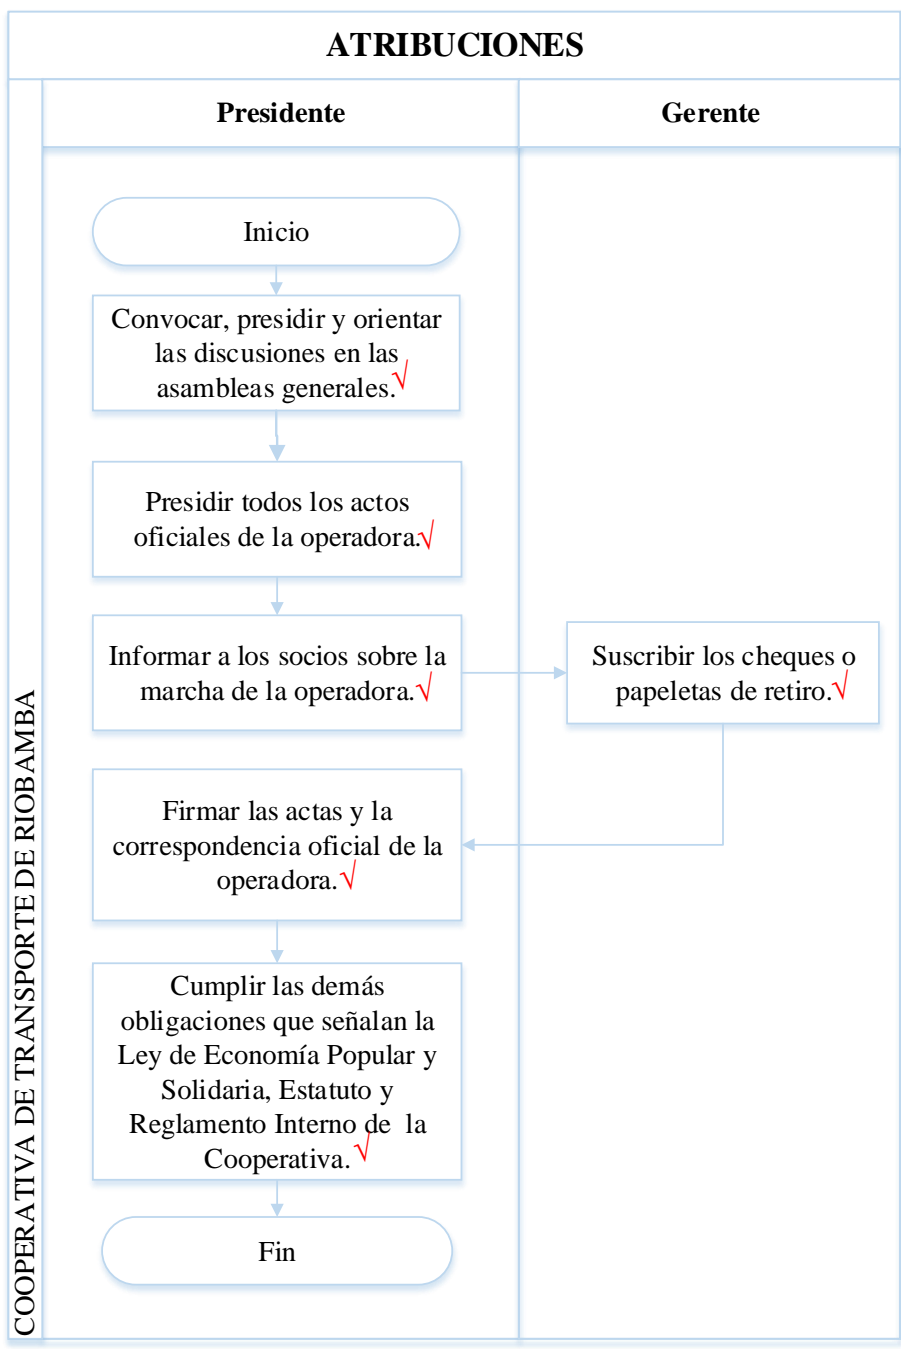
ATRIBUCIONES

COOPERATIVA DE TRANSPORTE DE RIOBAMBA

Presidente

Gerente

Inicio

Convocar, presidir y orientar las discusiones en las asambleas generales.√

Presidir todos los actos oficiales de la operadora.√

Informar a los socios sobre la marcha de la operadora.√

Suscribir los cheques o papeletas de retiro.√

Firmar las actas y la correspondencia oficial de la operadora.√

Cumplir las demás obligaciones que señalan la Ley de Economía Popular y Solidaria, Estatuto y Reglamento Interno de la Cooperativa.√

Fin